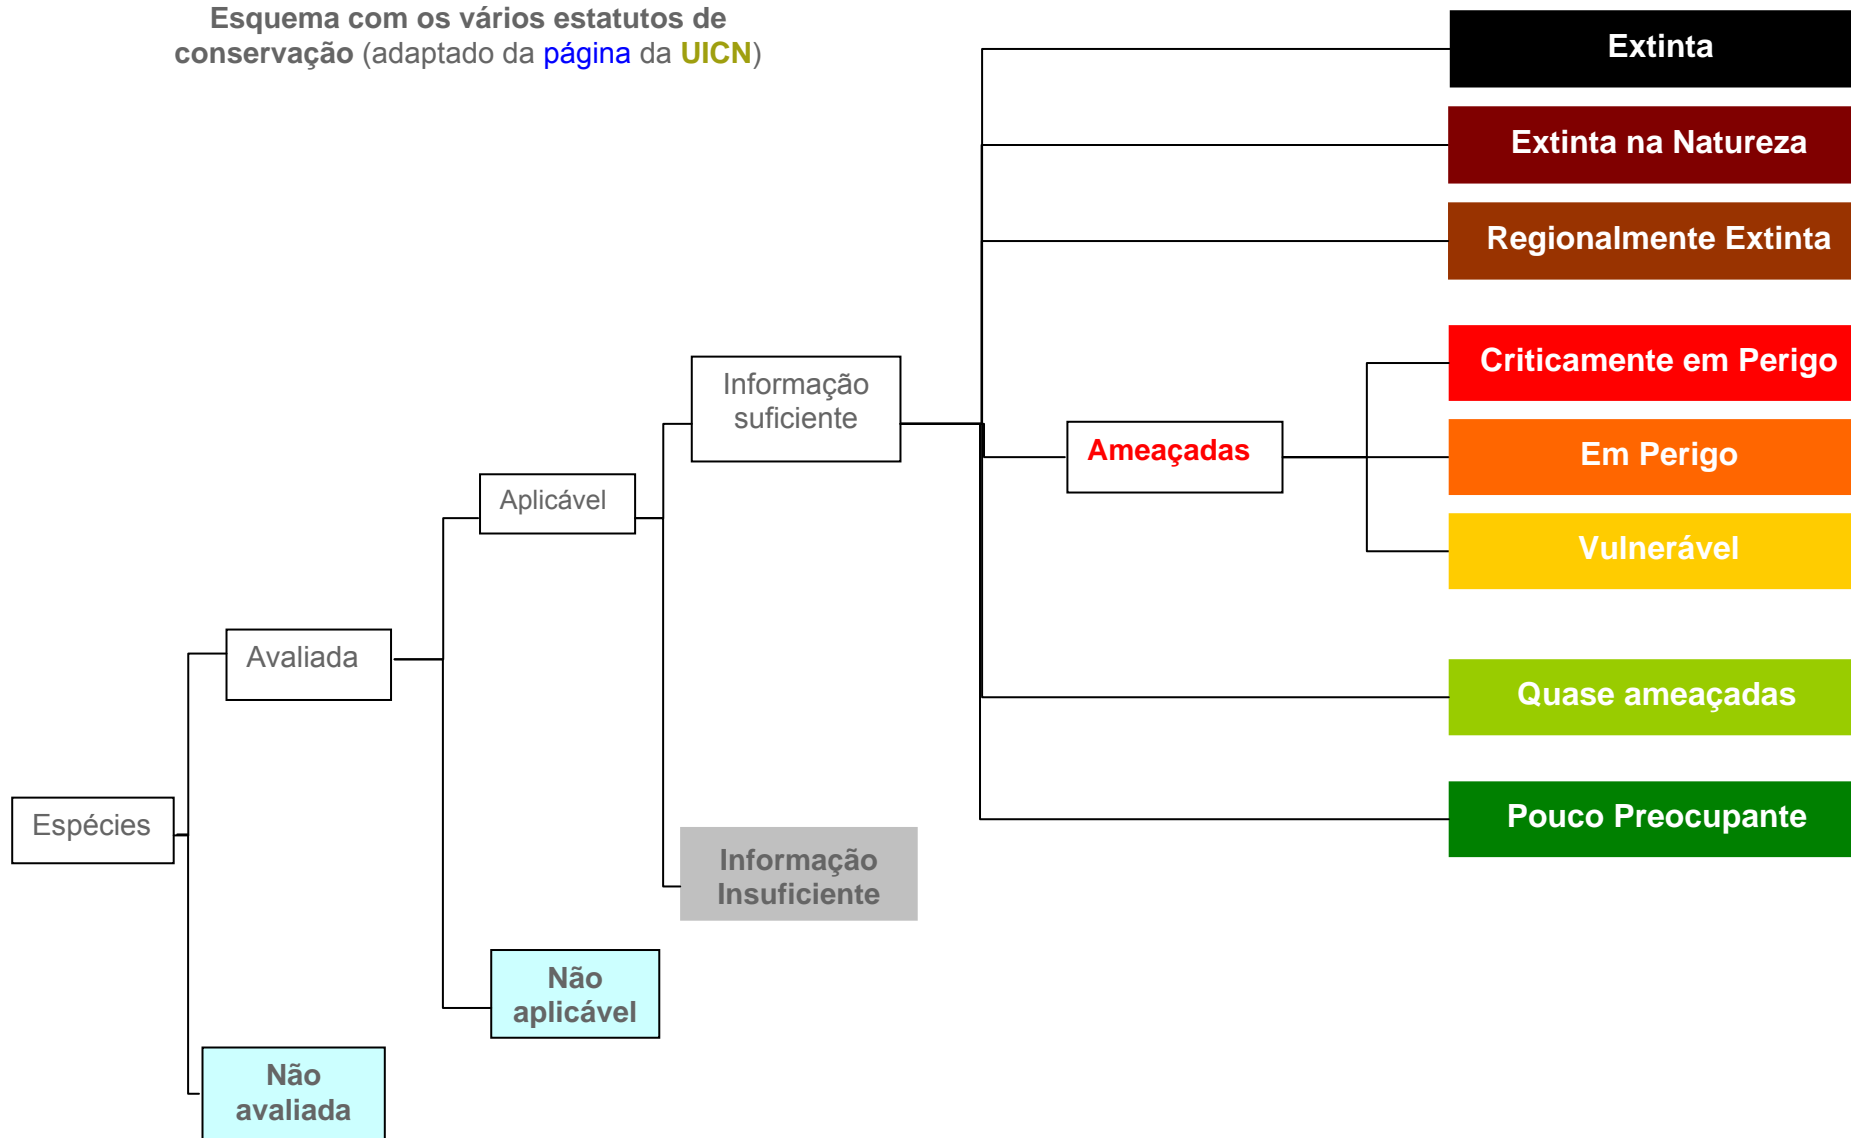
Esquema com os vários estatutos de conservação (adaptado da página da UICN)

Extinta

Extinta na Natureza

Regionalmente Extinta

Criticamente em Perigo

Informação suficiente

Ameaçadas

Em Perigo

Aplicável

Vulnerável

Avaliada

Quase ameaçadas

Espécies

Pouco Preocupante

Informação Insuficiente

Não aplicável

Não avaliada